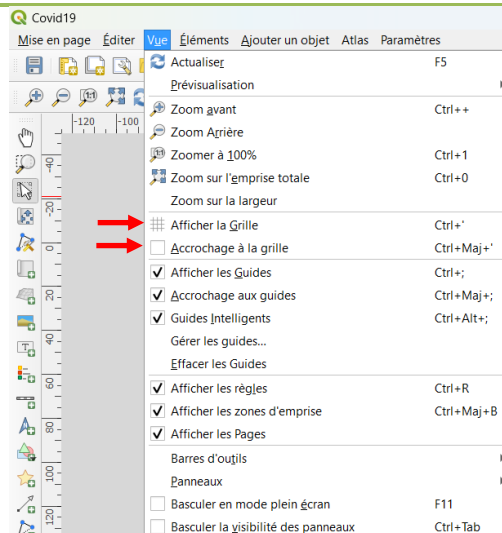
Covid19

Mise en page Éditer Vue Éléments Ajouter un objet Atlas Paramètres

-120 -100

-40 -20 0 20 40 60 80 100 120

Actualiser F5
Prévisualisation
Zoom avant Ctrl++
Zoom Arrière
Zoomer à 100% Ctrl+1
Zoom sur l'emprise totale Ctrl+0
Zoom sur la largeur
Afficher la Grille Ctrl+'
Accrochage à la grille Ctrl+Maj+'
Afficher les Guides Ctrl+;
Accrochage aux guides Ctrl+Maj+;
Guides Intelligents Ctrl+Alt+;
Gérer les guides...
Effacer les Guides
Afficher les règles Ctrl+R
Afficher les zones d'emprise Ctrl+Maj+B
Afficher les Pages
Barres d'outils
Panneaux
Basculer en mode plein écran F11
Basculer la visibilité des panneaux Ctrl+Tab